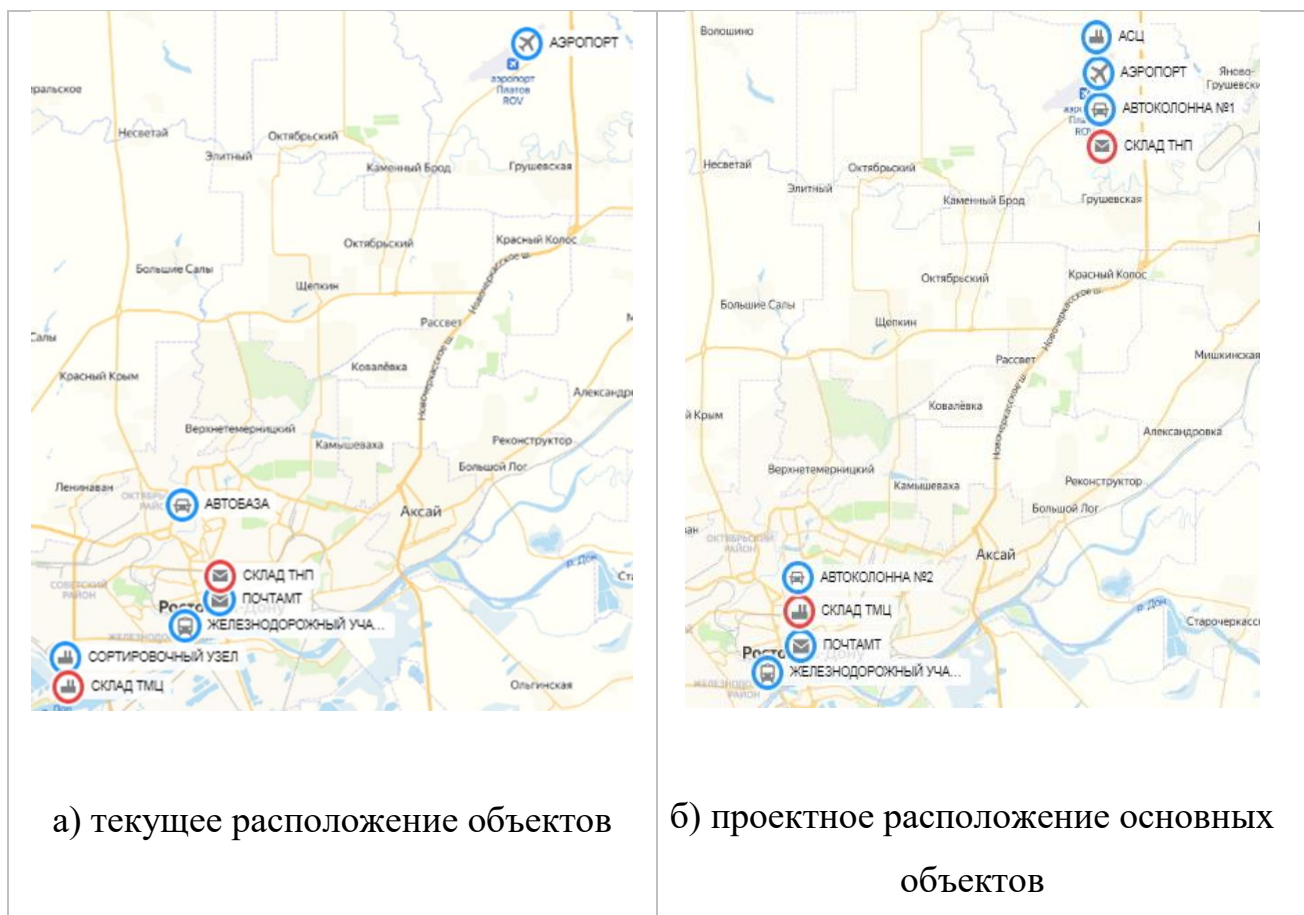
АЭРОПОРТ
аэропорт Платов ROV
ральское
Несветай
Элитный
Октябрьский
Каменный Брод
Грушевская
Октябрьский
Красный Колос
Новочеркасское ш.
Большие Салы
Щепкин
Рассвет
Салы
Красный Крым
Ковалёвка
Александро
Верхнетемерницкий
Камышеваха
Реконструктор
Большой Лог
Ленинаван
Октябрьский район
АВТОБАЗА
Аксай
СКЛАД ТНП
ПОЧТАМТ
Росто
ЖЕЛЕЗНОДОРОЖНЫЙ УЧА...
СОРТИРОВОЧНЫЙ УЗЕЛ
СКЛАД ТМЦ
Ольгинская

Волошино
АСЦ
АЭРОПОРТ
Яново-Грушевское
АВТОКОЛОННА №1
СКЛАД ТНП
Несветай
Элитный
Октябрьский
Каменный Брод
Грушевская
Красный Колос
Октябрьский
Большие Салы
Щепкин
Рассвет
Новочеркасское ш.
Мишкинская
Крым
Ковалёвка
Александровка
Верхнетемерницкий
Камышеваха
Реконструктор
Большой Лог
Аксай
АВТОКОЛОННА №2
СКЛАД ТМЦ
ПОЧТАМТ
Росто
ЖЕЛЕЗНОДОРОЖНЫЙ УЧА...
Старочеркасс
р. Дон

а) текущее расположение объектов

б) проектное расположение основных объектов